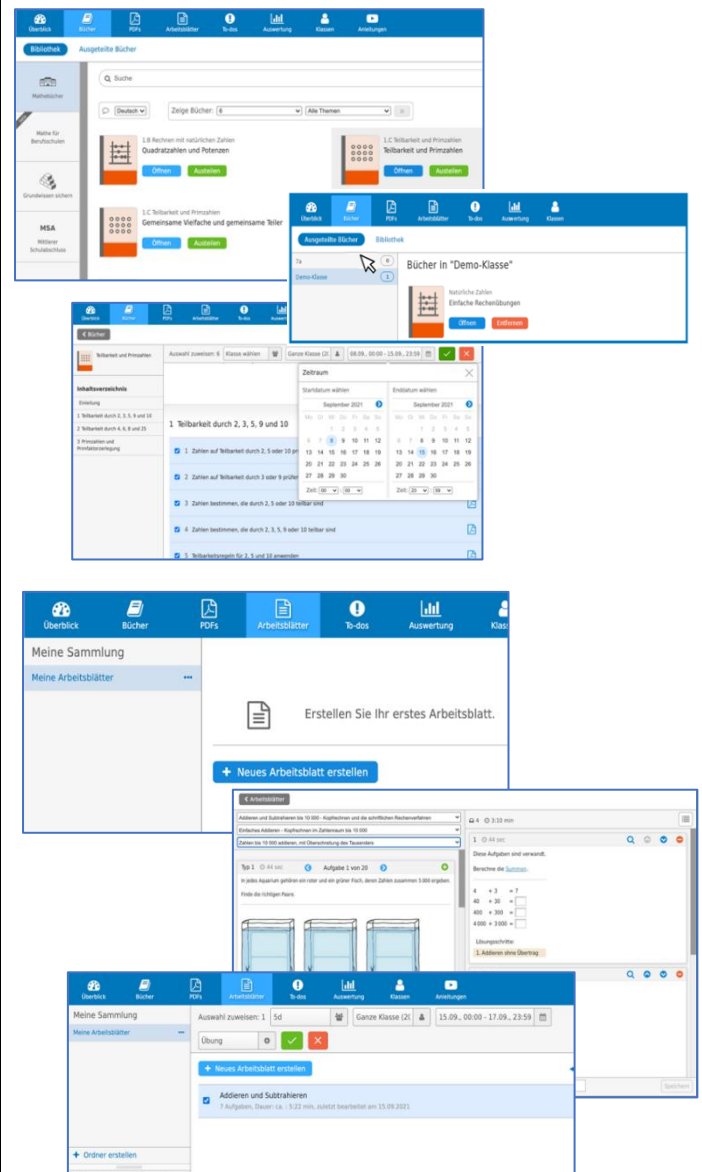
Überblick Bücher PDFs Arbeitsblätter To-dos Auswertung Klassen Anleitungen

Bibliothek Ausgeteilte Bücher

Mathebücher

Mathe für Berufsschulen

Grundwissen sichern

MSA Mittlerer Schulabschluss

Suche

Deutsch Zeige Bücher: 6 Alle Themen

1.B Rechnen mit natürlichen Zahlen
Quadratzahlen und Potenzen
Öffnen Austeilen

1.C Teilbarkeit und Primzahlen
Teilbarkeit und Primzahlen
Öffnen Austeilen

1.C Teilbarkeit und Primzahlen
Gemeinsame Vielfache und gemeinsame Teiler
Öffnen Austeilen

Überblick Bücher PDFs Arbeitsblätter To-dos Auswertung Klassen

Ausgeteilte Bücher Bibliothek

7a 0
Demo-Klasse 1

Bücher in "Demo-Klasse"

Natürliche Zahlen
Einfache Rechenübungen
Öffnen Entfernen

Überblick Bücher PDFs Arbeitsblätter To-dos Auswertung

< Bücher

Teilbarkeit und Primzahlen

Auswahl zuweisen: 6 Klasse wählen Ganze Klasse (2 08.09., 00:00 - 15.09., 23:59

Inhaltsverzeichnis
Einleitung
1 Teilbarkeit durch 2, 3, 5, 9 und 10
2 Teilbarkeit durch 4, 6, 8 und 25
3 Primzahlen und Primfaktorzerlegung

1 Teilbarkeit durch 2, 3, 5, 9 und 10

1 Zahlen auf Teilbarkeit durch 2, 5 oder 10 prü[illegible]
2 Zahlen auf Teilbarkeit durch 3 oder 9 prüfe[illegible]
3 Zahlen bestimmen, die durch 2, 5 oder 10 teilbar sind
4 Zahlen bestimmen, die durch 2, 3, 5, 9 oder 10 teilbar sind
5 Teilbarkeitsregeln für 2, 3 und 10 anwenden

Zeitraum
Startdatum wählen Enddatum wählen
September 2021 September 2021
Mo Di Mi Do Fr Sa So Mo Di Mi Do Fr Sa So
30 31 1 2 3 4 5 30 31 1 2 3 4 5
6 7 8 9 10 11 12 6 7 8 9 10 11 12
13 14 15 16 17 18 19 13 14 15 16 17 18 19
20 21 22 23 24 25 26 20 21 22 23 24 25 26
27 28 29 30 27 28 29 30
Zeit: 00 : 00 Zeit: 23 : 59

Überblick Bücher PDFs Arbeitsblätter To-dos Auswertung Klass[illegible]

Meine Sammlung
Meine Arbeitsblätter •••

Erstellen Sie Ihr erstes Arbeitsblatt.

+ Neues Arbeitsblatt erstellen

< Arbeitsblätter

Addieren und Subtrahieren bis 10 000 - Kopfrechnen und die schriftlichen Rechenverfahren
Einfaches Addieren - Kopfrechnen im Zahlenraum bis 10 000
Zahlen bis 10 000 addieren, mit Überschreitung des Tausenders

Typ 1 44 sec Aufgabe 1 von 20
In jedes Aquarium gehören ein roter und ein grüner Fisch, deren Zahlen zusammen 3 000 ergeben.
Finde die richtigen Paare.

4 3:10 min
1 44 sec
Diese Aufgaben sind verwandt.
Berechne die Summen.
4 + 3 = 7
40 + 30 =
400 + 300 =
4 000 + 3 000 =
Übungsschritte:
1. Addieren ohne Übertrag

Speichern

Überblick Bücher PDFs Arbeitsblätter To-dos Auswertung Klassen Anleitungen

Meine Sammlung
Meine Arbeitsblätter —

Auswahl zuweisen: 1 5d Ganze Klasse (2( 15.09., 00:00 - 17.09., 23:59
Übung

+ Neues Arbeitsblatt erstellen

Addieren und Subtrahieren
7 Aufgaben, Dauer: ca.: 5:22 min, zuletzt bearbeitet am 15.09.2021

+ Ordner erstellen